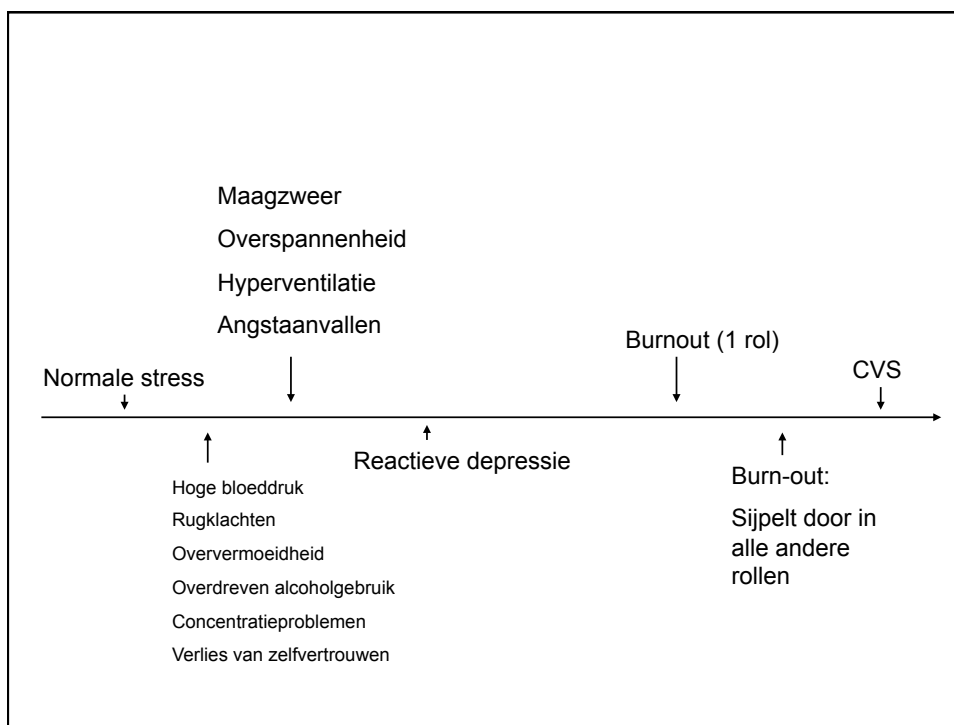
Maagzweer
Overspannenheid
Hyperventilatie
Angstaanvallen

Normale stress

Burnout (1 rol)

CVS

Hoge bloeddruk
Rugklachten
Oververmoeidheid
Overdreven alcoholgebruik
Concentratieproblemen
Verlies van zelfvertrouwen

Reactieve depressie

Burn-out:
Sijpelt door in alle andere rollen